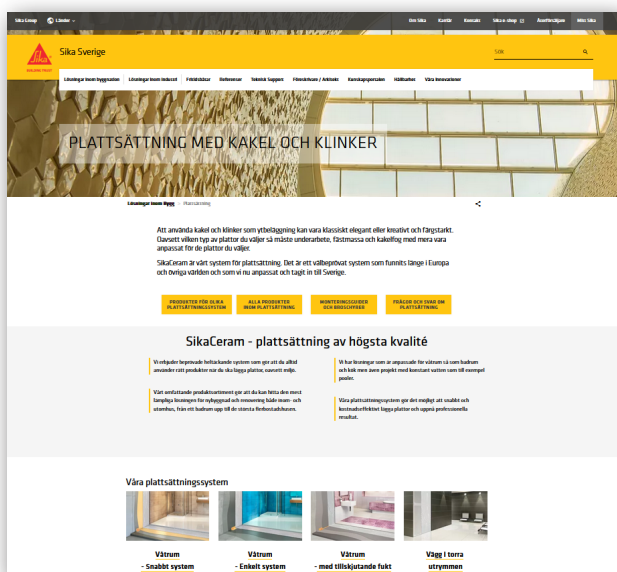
Sika Group   Länder

Om Sika   Kariär   Kontakt   Sika e-shop   Återförsäljare   Mitt Sika

Sika Sverige

BUILDING TRUST

Sök

Lösningar inom byggnation   Lösningar inom industri   Fritidsbåtar   Referenser   Teknisk Support   Föreskrivare / Arkitekt   Konstruktionsportalen   Hållbarhet   Våra innovationer

PLATTSÄTTNING MED KAKEL OCH KLINKER

Lösningar inom Bygg / Plattsättning

Att använda kakel och klinker som ytbeläggning kan vara klassiskt elegant eller kreativt och färgstarkt. Oavsett vilken typ av plattor du väljer så måste underarbete, fästmassa och kakelfog med mera vara anpassat för de plattor du väljer.

SikaCeram är vårt system för plattsättning. Det är ett välbeprövat system som funnits länge i Europa och övriga världen och som vi nu anpassat och tagit in till Sverige.

PRODUKTER FÖR OLIKA PLATTSÄTTNINGSSYSTEM   ALLA PRODUKTER INOM PLATTSÄTTNING   MONTERINGSGUIDER OCH BROSCHYRER   FRÅGOR OCH SVAR OM PLATTSÄTTNING

SikaCeram - plattsättning av högsta kvalité

Vi erbjuder beprövade heltäckande system som gör att du alltid använder rätt produkter när du ska lägga plattor, oavsett miljö.

Vårt omfattande produktsortement gör att du kan hitta den mest lämpliga lösningen för nybyggnad och renovering både inom- och utomhus, från ett badrum upp till de största flerbostadshusen.

Vi har lösningar som är anpassade för våtrum så som badrum och kök men även projekt med konstant vatten som till exempel pooler.

Våra plattsättningssystem gör det möjligt att snabbt och kostnadseffektivt lägga plattor och uppnå professionella resultat.

Våra plattsättningssystem

Våtrum - Snabbt system

Våtrum - Enkelt system

Våtrum - med tillskjutande fukt

Vägg i torra utrymmen